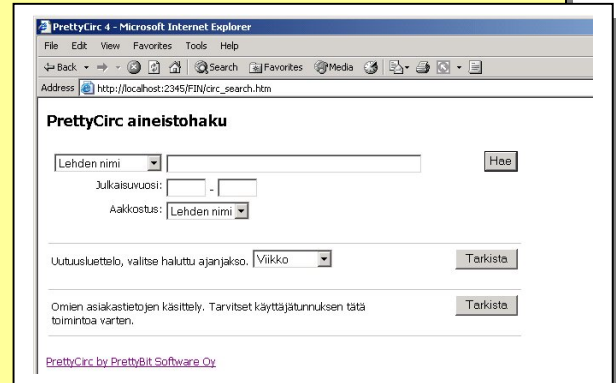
PrettyCirc 4 - Microsoft Internet Explorer

File Edit View Favorites Tools Help

Back Search Favorites Media

Address http://localhost:2345/FIN/circ_search.htm

PrettyCirc aineistohaku

Lehden nimi

Hae

Julkaisuvuosi: -

Aakkostus: Lehden nimi

Uutuusluettelo, valitse haluttu ajanjakso. Viikko

Tarkista

Omien asiakastietojen käsittely. Tarvitset käyttäjätunnuksen tätä toimintoa varten.

Tarkista

PrettyCirc by PrettyBit Software Oy